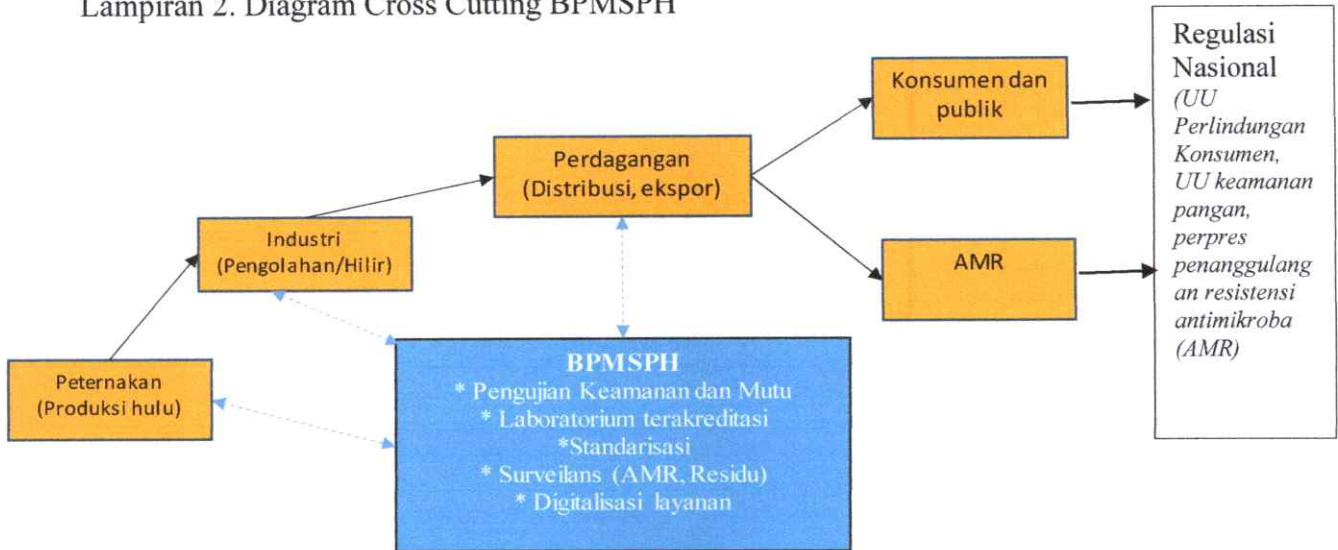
Lampiran 2. Diagram Cross Cutting BPMSPH

Peternakan (Produksi hulu)

Industri (Pengolahan/Hilir)

Perdagangan (Distribusi, ekspor)

Konsumen dan publik

AMR

Regulasi Nasional (UU Perlindungan Konsumen, UU keamanan pangan, perpres penanggulangan resistensi antimikroba (AMR)

BPMSPH
* Pengujian Keamanan dan Mutu
* Laboratorium terakreditasi
*Standarisasi
* Surveilans (AMR, Residu)
* Digitalisasi layanan